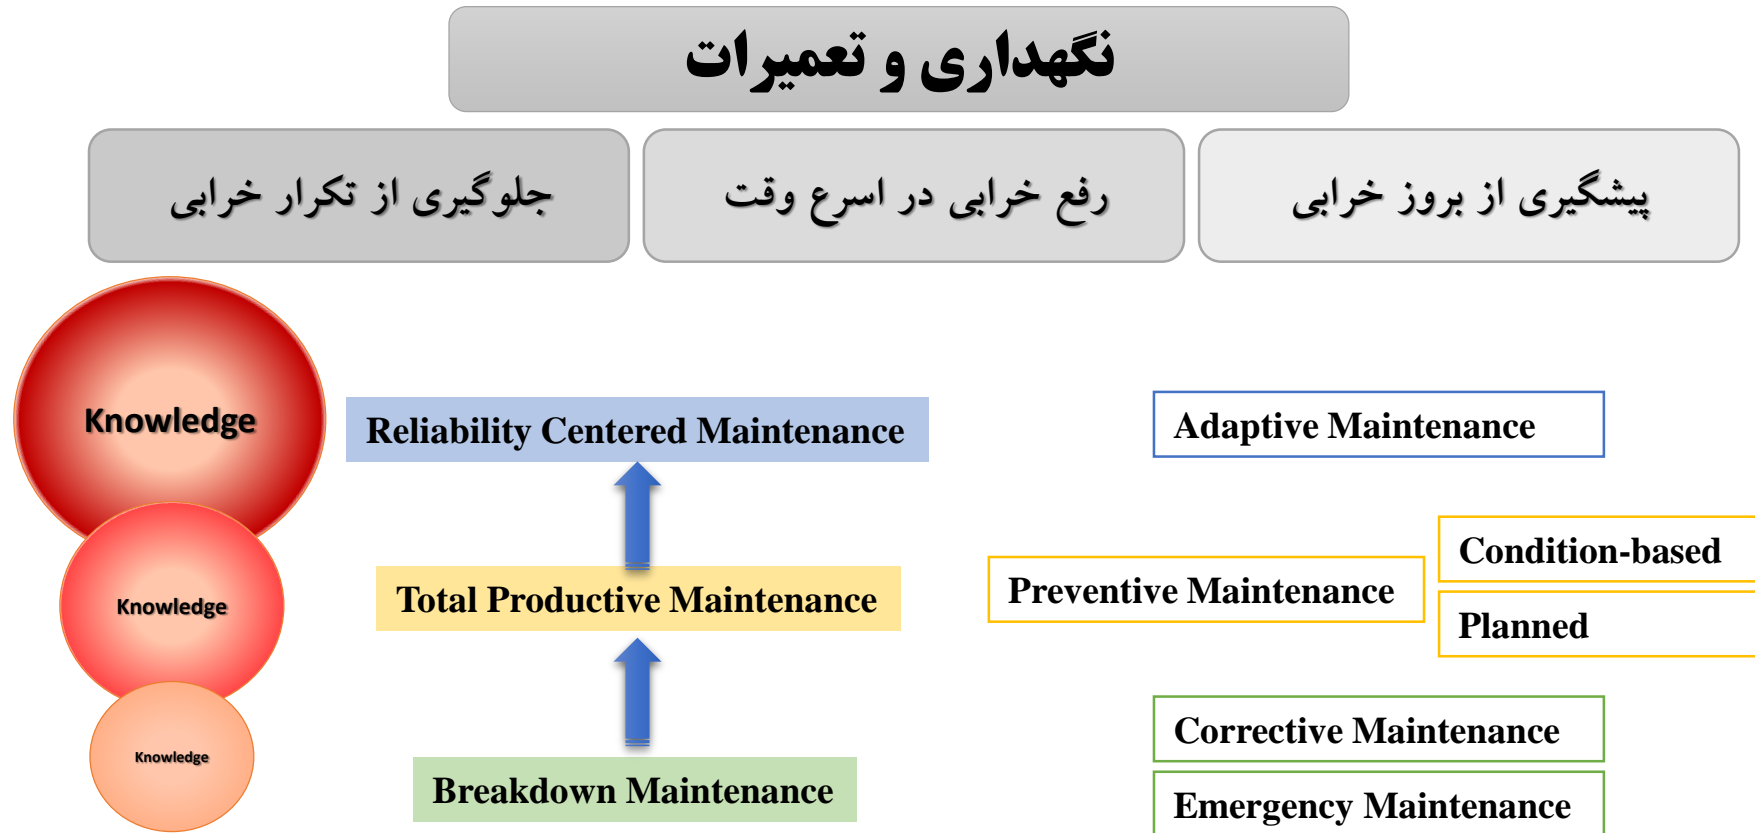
نگهداری و تعمیرات

پیشگیری از بروز خرابی

رفع خرابی در اسرع وقت

جلوگیری از تکرار خرابی

Knowledge

Knowledge

Knowledge

Reliability Centered Maintenance

Total Productive Maintenance

Breakdown Maintenance

Adaptive Maintenance

Preventive Maintenance

Condition-based

Planned

Corrective Maintenance

Emergency Maintenance